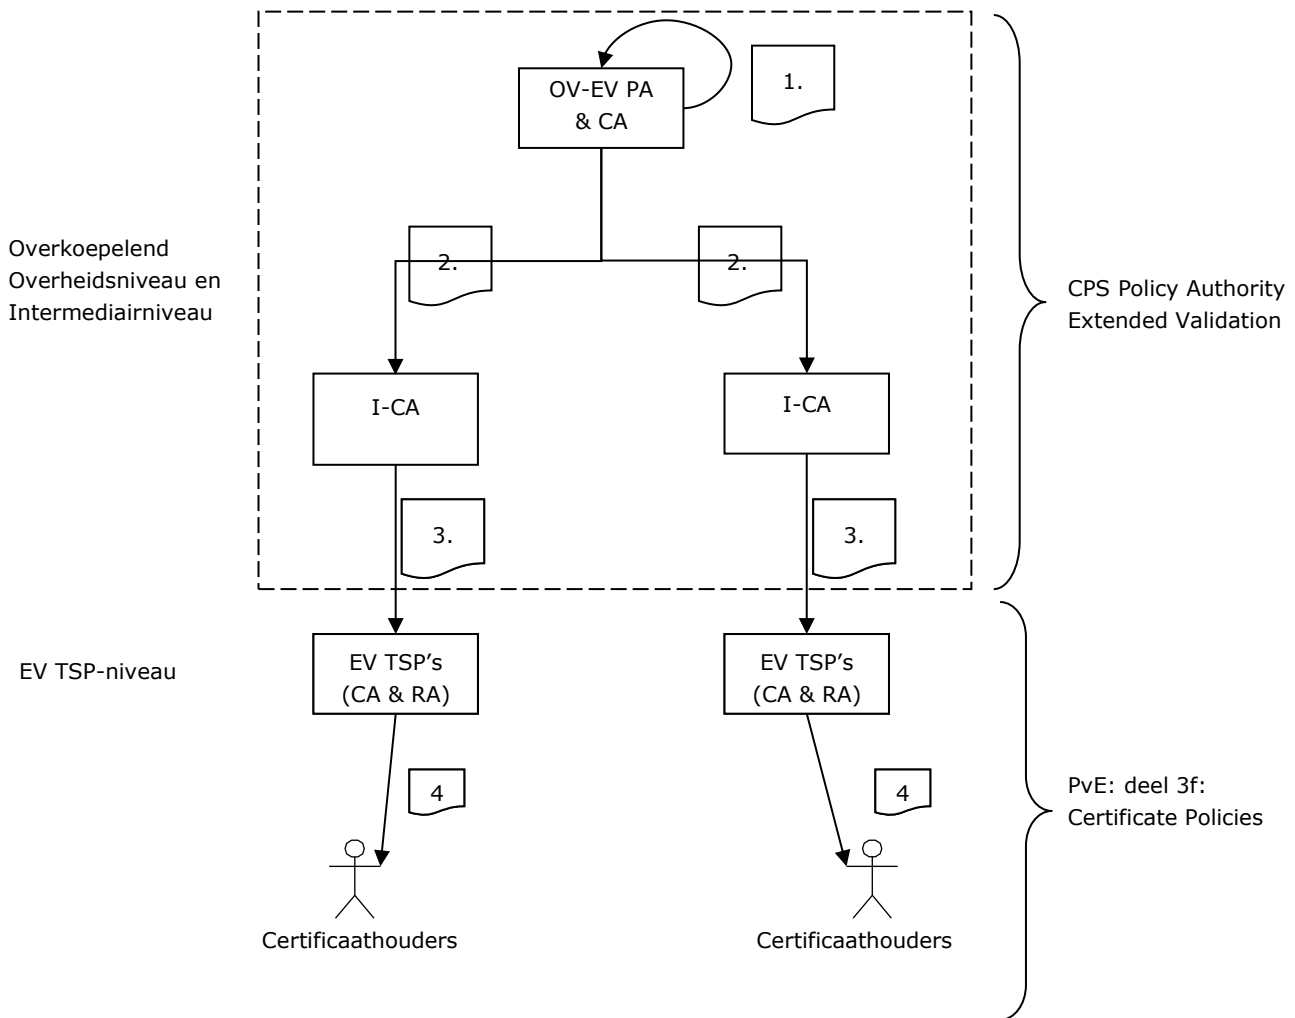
OV-EV PA & CA

1.

Overkoepelend Overheidsniveau en Intermediairniveau

2.

2.

CPS Policy Authority Extended Validation

I-CA

I-CA

3.

3.

EV TSP-niveau

EV TSP's (CA & RA)

EV TSP's (CA & RA)

4

4

PvE: deel 3f: Certificate Policies

Certificaathouders

Certificaathouders